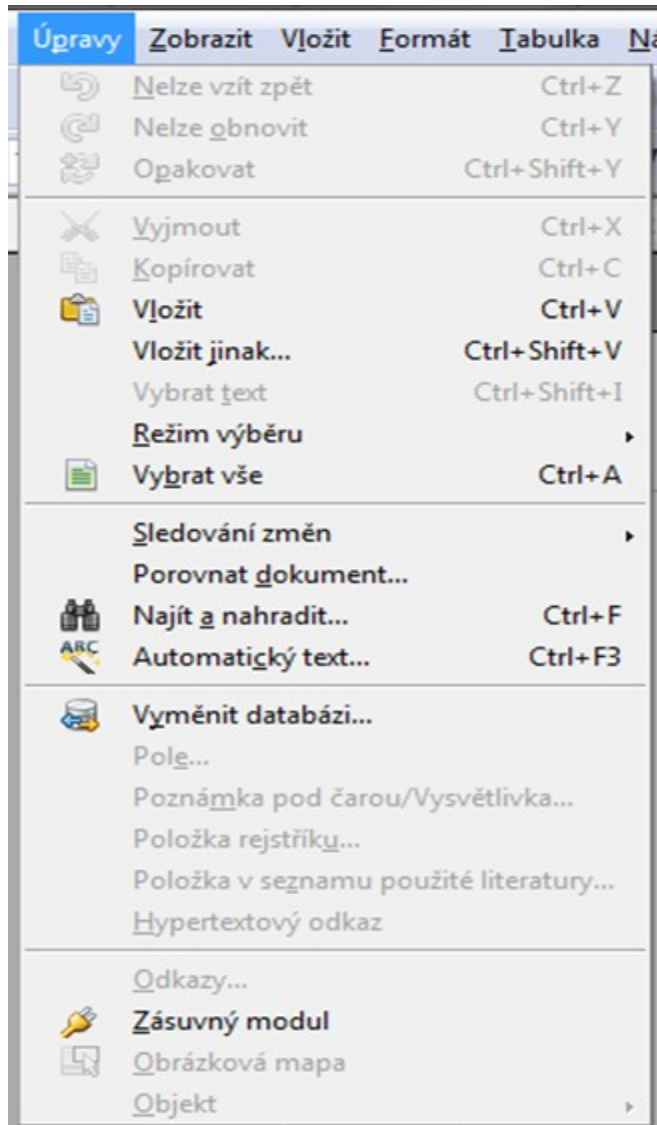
Úpravy Zobrazit Vložit Formát Tabulka Na

Nelze vzít zpět Ctrl+Z
Nelze obnovit Ctrl+Y
Opakovat Ctrl+Shift+Y

Vyjmout Ctrl+X
Kopírovat Ctrl+C
Vložit Ctrl+V
Vložit jinak... Ctrl+Shift+V
Vybrat text Ctrl+Shift+I
Režim výběru
Vybrat vše Ctrl+A

Sledování změn
Porovnat dokument...
Najít a nahradit... Ctrl+F
ABC Automatický text... Ctrl+F3

Vyměnit databázi...
Pole...
Poznámka pod čarou/Vysvětlivka...
Položka rejstříku...
Položka v seznamu použité literatury...
Hypertextový odkaz

Odkazy...
Zásuvný modul
Obrázková mapa
Objekt